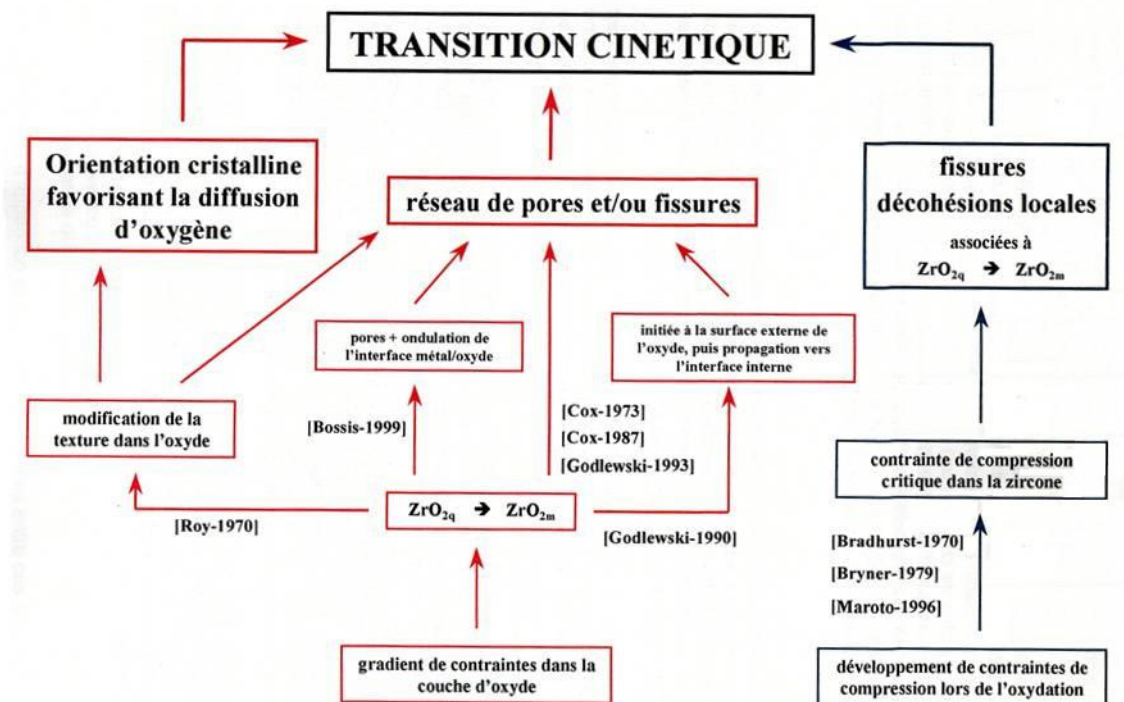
TRANSITION CINETIQUE

Orientation cristalline favorisant la diffusion d'oxygène

réseau de pores et/ou fissures

fissures décohésions locales

associées à

$ZrO_{2q} \rightarrow ZrO_{2m}$

pores + ondulation de l'interface métal/oxyde

initiée à la surface externe de l'oxyde, puis propagation vers l'interface interne

modification de la texture dans l'oxyde

[Bossis-1999]

[Cox-1973]

[Cox-1987]

[Godlewski-1993]

contrainte de compression critique dans la zircone

[Roy-1970]

$ZrO_{2q} \rightarrow ZrO_{2m}$

[Godlewski-1990]

[Bradhurst-1970]

[Bryner-1979]

[Maroto-1996]

gradient de contraintes dans la couche d'oxyde

développement de contraintes de compression lors de l'oxydation